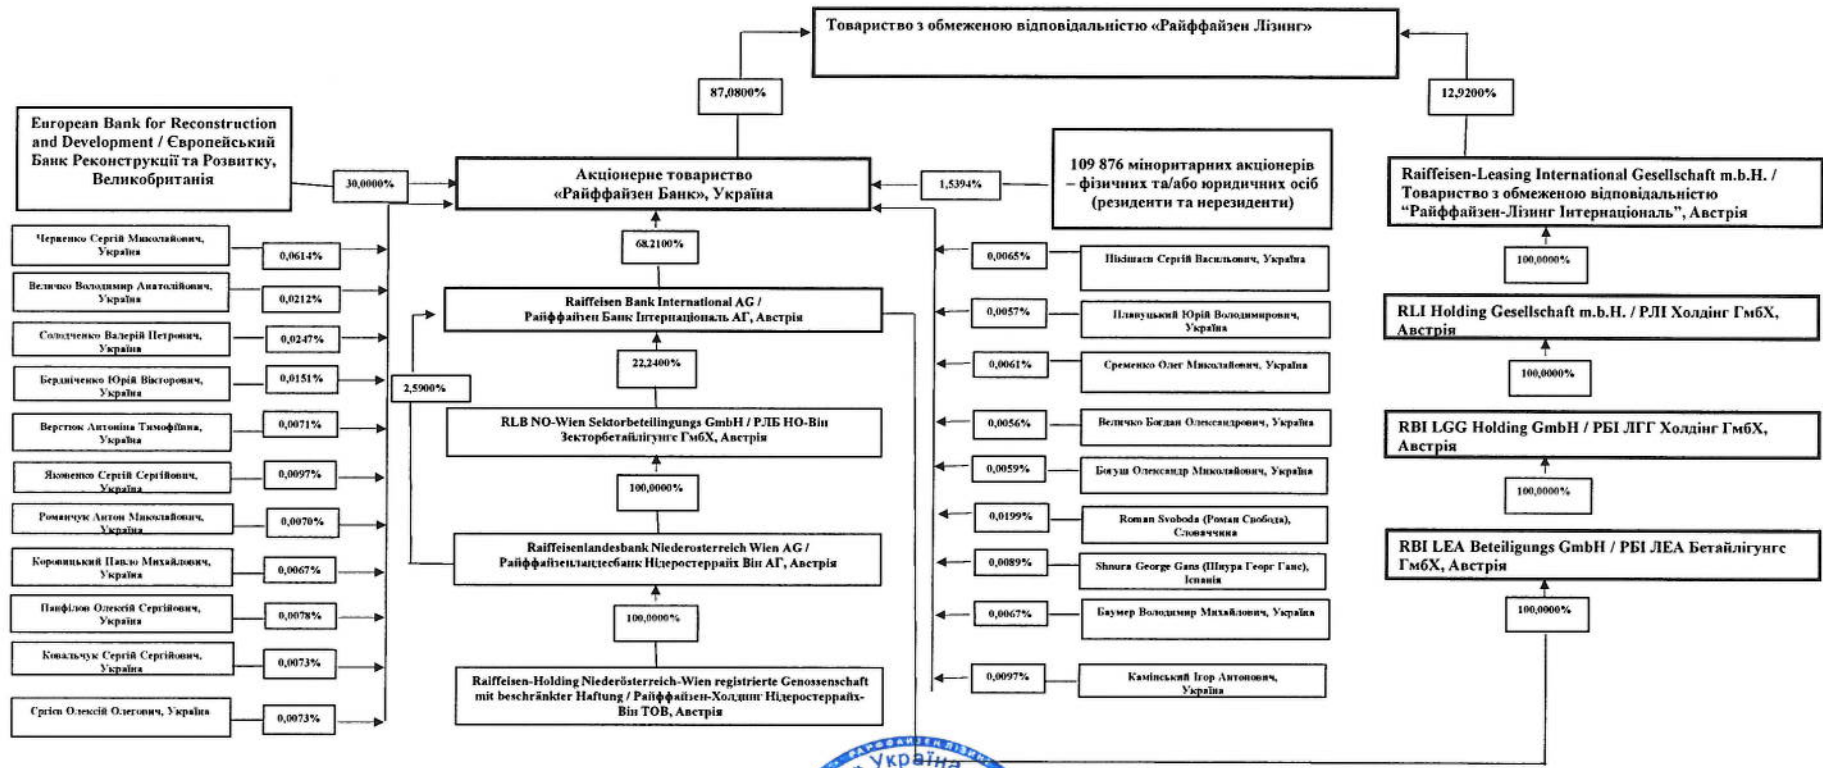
Товариство з обмеженою відповідальністю «Райффайзен Лізинг»

87,0800%

12,9200%

European Bank for Reconstruction and Development / Європейський Банк Реконструкції та Розвитку, Великобританія

30,0000%

Акціонерне товариство «Райффайзен Банк», Україна

1,5394%

109 876 міноритарних акціонерів – фізичних та/або юридичних осіб (резиденти та нерезиденти)

Raiffeisen-Leasing International Gesellschaft m.b.H. / Товариство з обмеженою відповідальністю "Райффайзен-Лізинг Інтернаціональ", Австрія

Черненко Сергій Миколайович, Україна

0,0614%

Величко Володимир Анатолійович, Україна

0,0212%

Солодченко Валерій Петрович, Україна

0,0247%

Бердніченко Юрій Вікторович, Україна

0,0151%

Верстюк Антоніна Тимофіївна, Україна

0,0071%

Яковенко Сергій Сергійович, Україна

0,0097%

Романчук Антон Миколайович, Україна

0,0070%

Коровицький Павло Михайлович, Україна

0,0067%

Панфілов Олексій Сергійович, Україна

0,0078%

Ковальчук Сергій Сергійович, Україна

0,0073%

Єгісєв Олексій Олегович, Україна

0,0073%

2,5900%

68,2100%

Raiffeisen Bank International AG / Райффайзен Банк Інтернаціональ АГ, Австрія

22,2400%

RLB NO-Wien Sektorbeteiligungs GmbH / РЛБ НО-Він Зекторбетайлігунгс ГмбХ, Австрія

100,0000%

Raiffeisenlandesbank Niederosterreich Wien AG / Райффайзенландесбанк Нідеростеррайх Він АГ, Австрія

100,0000%

Raiffeisen-Holding Niederösterreich-Wien registrierte Genossenschaft mit beschränkter Haftung / Райффайзен-Холдинг Нідеростеррайх-Він ТОВ, Австрія

0,0065%

Нікішаєв Сергій Васильович, Україна

0,0057%

Плавуцький Юрій Володимирович, Україна

0,0061%

Єременко Олег Миколайович, Україна

0,0056%

Величко Богдан Олександрович, Україна

0,0059%

Богуш Олександр Миколайович, Україна

0,0199%

Roman Svoboda (Роман Свобода), Словаччина

0,0089%

Shnura George Gans (Шнура Георг Ганс), Іспанія

0,0067%

Баумер Володимир Михайлович, Україна

0,0097%

Камінський Ігор Антонович, Україна

100,0000%

RLI Holding Gesellschaft m.b.H. / РЛІ Холдінг ГмбХ, Австрія

100,0000%

RBI LGG Holding GmbH / РБІ ЛГГ Холдінг ГмбХ, Австрія

100,0000%

RBI LEA Beteiligungs GmbH / РБІ ЛЕА Бетайлігунгс ГмбХ, Австрія

100,0000%

Україна